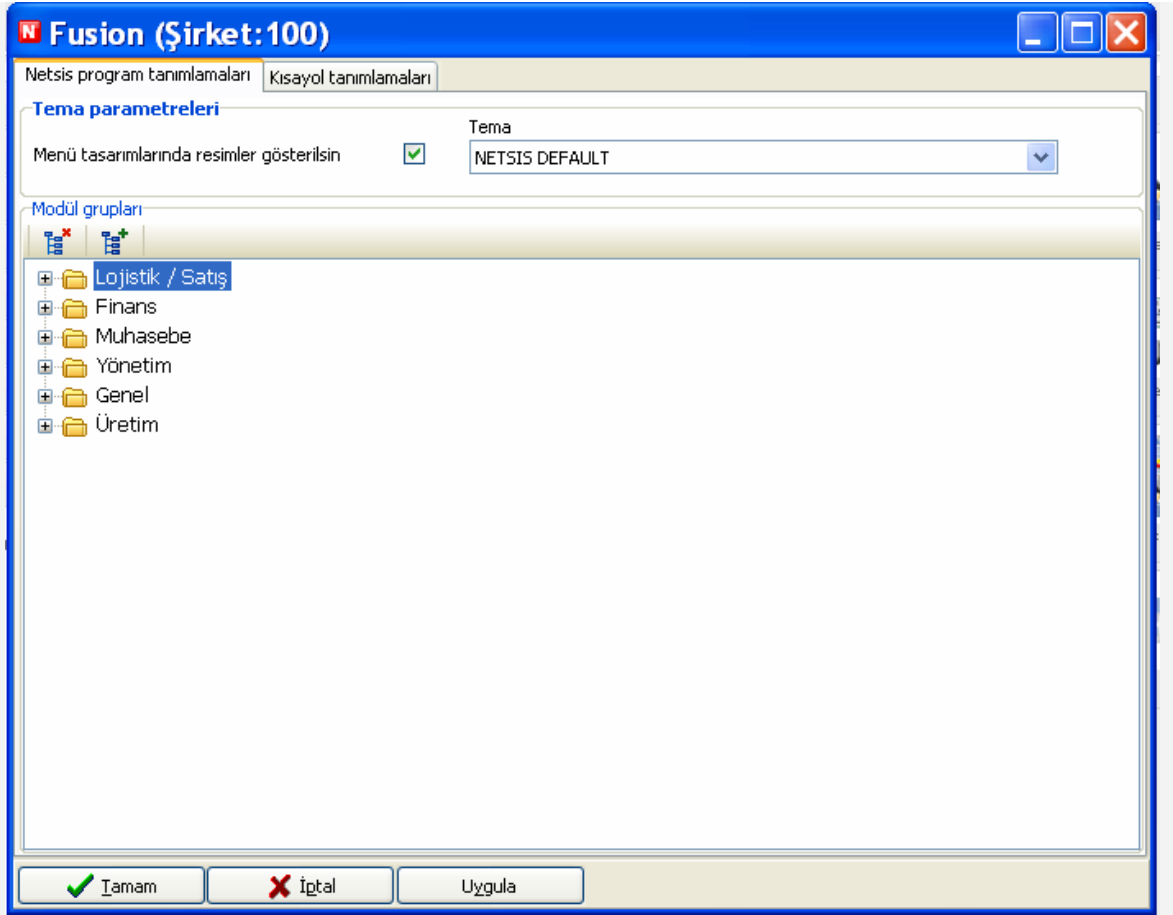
N Fusion (Şirket:100)

Netsis program tanımlamaları | Kısayol tanımlamaları

Tema parametreleri

Menü tasarımlarında resimler gösterilsin

Tema
NETSIS DEFAULT

Modül grupları

Lojistik / Satış
Finans
Muhasebe
Yönetim
Genel
Üretim

Tamam | İptal | Uygula